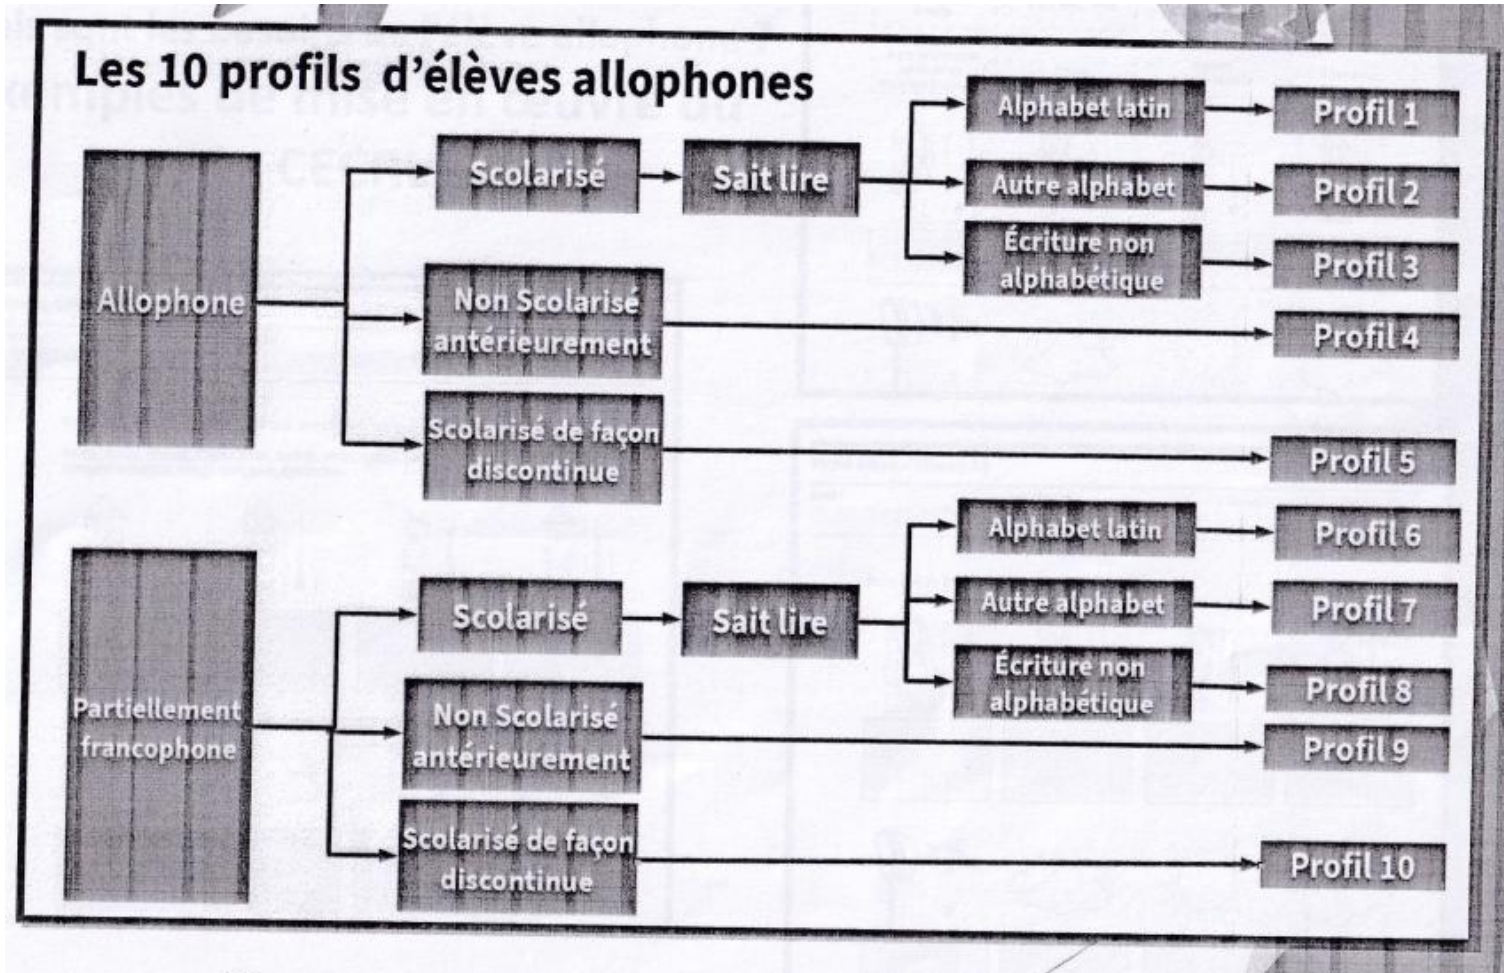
Les 10 profils d'élèves allophones

Allophone

Scolarisé

Sait lire

Alphabet latin

Profil 1

Autre alphabet

Profil 2

Écriture non alphabétique

Profil 3

Non Scolarisé antérieurement

Profil 4

Scolarisé de façon discontinue

Profil 5

Partiellement francophone

Scolarisé

Sait lire

Alphabet latin

Profil 6

Autre alphabet

Profil 7

Écriture non alphabétique

Profil 8

Non Scolarisé antérieurement

Profil 9

Scolarisé de façon discontinue

Profil 10